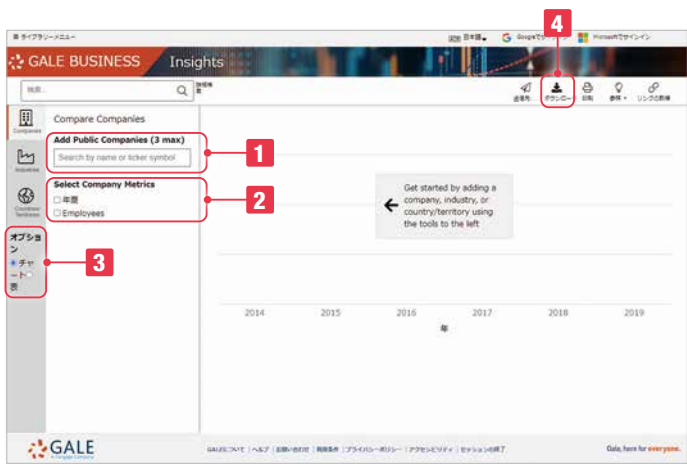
≡ ライブラリーメニュー

日本語 Googleでサインイン Microsoftでサインイン

GALE BUSINESS Insights

検索 詳細検索

送信先 ダウンロード 印刷 参照 リンクの取得

4

Companies

Industries

Countries/ Territories

Compare Companies

Add Public Companies (3 max)

Search by name or ticker symbol

1

Select Company Metrics

□年度

□Employees

2

オプション

◉チャート

○表

3

Get started by adding a company, industry, or country/territory using the tools to the left

2014 2015 2016 2017 2018 2019

年

GALE A Cengage Company

GALEについて | ヘルプ | お問い合わせ | 利用条件 | プライバシーポリシー | アクセシビリティ | セッションの終了

Gale, here for everyone.